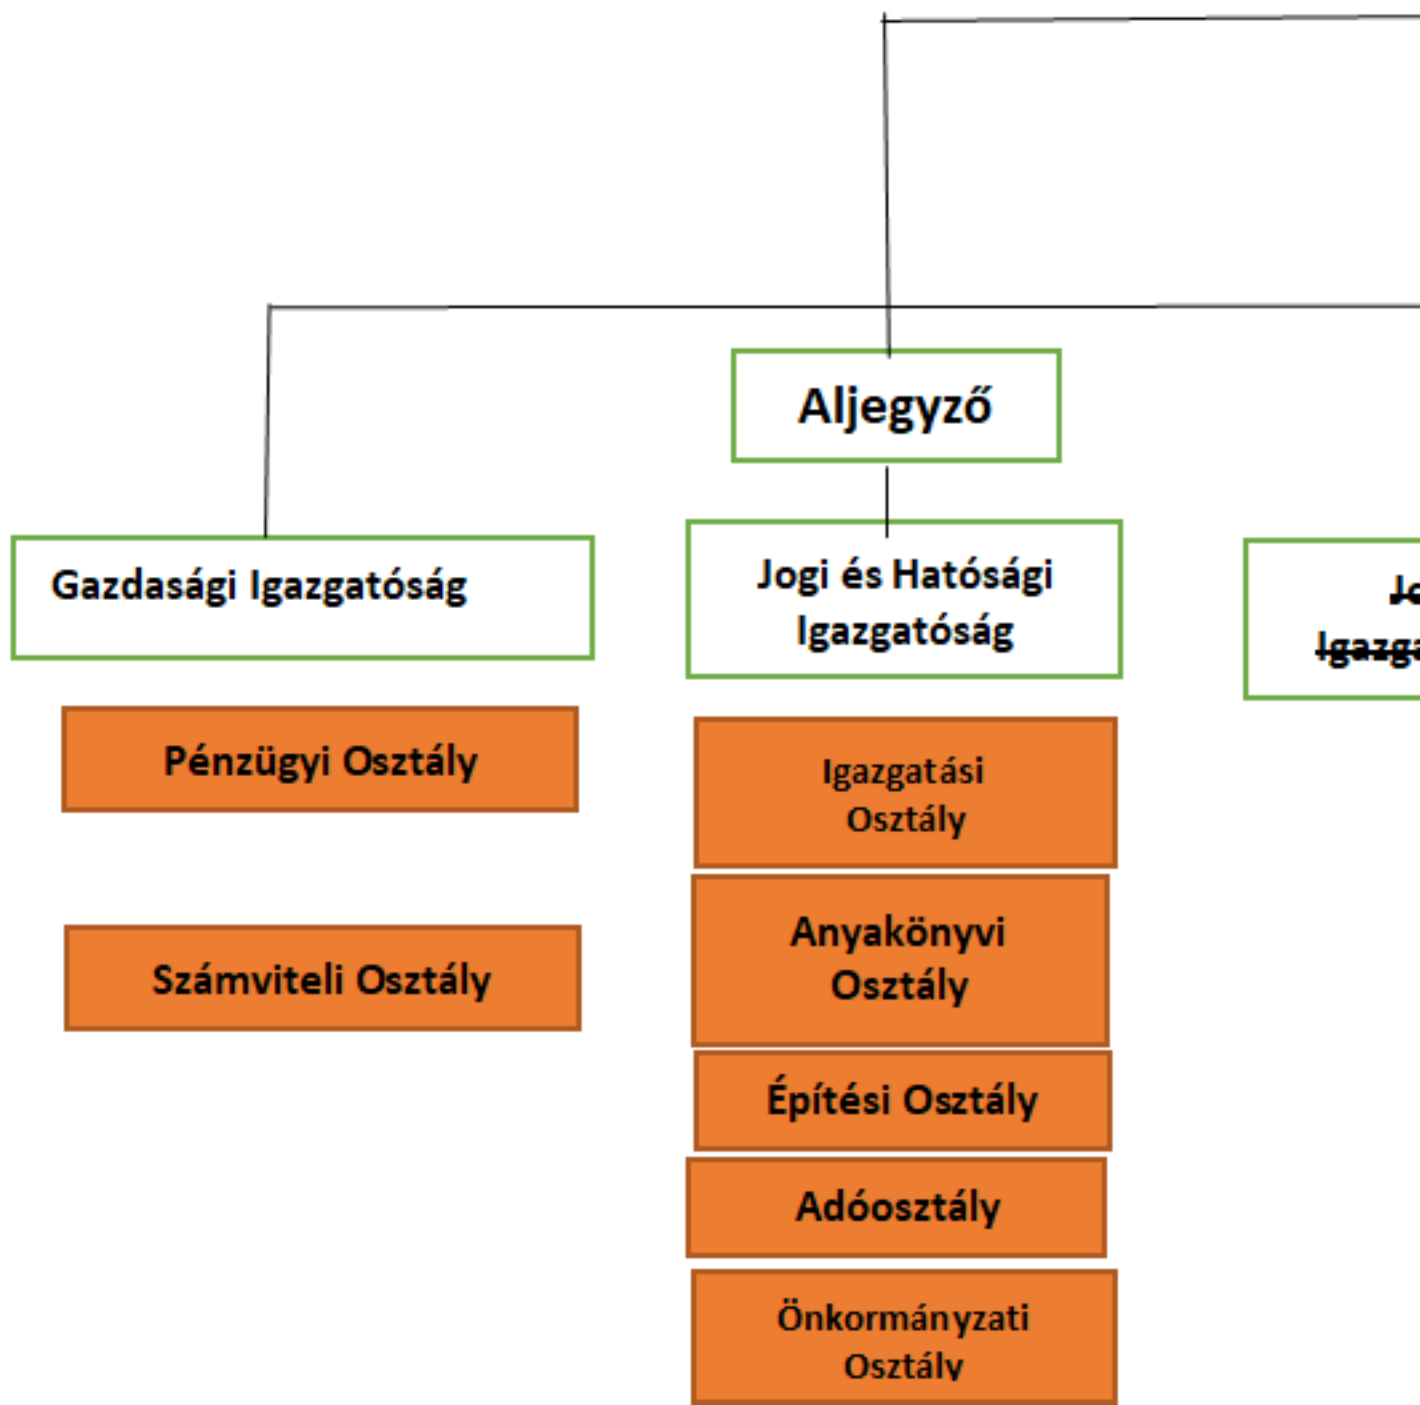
Aljegyző

Gazdasági Igazgatóság

Jogi és Hatósági Igazgatóság

Jo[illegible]
Igazga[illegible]

Pénzügyi Osztály

Számviteli Osztály

Igazgatási Osztály

Anyakönyvi Osztály

Építési Osztály

Adóosztály

Önkormányzati Osztály